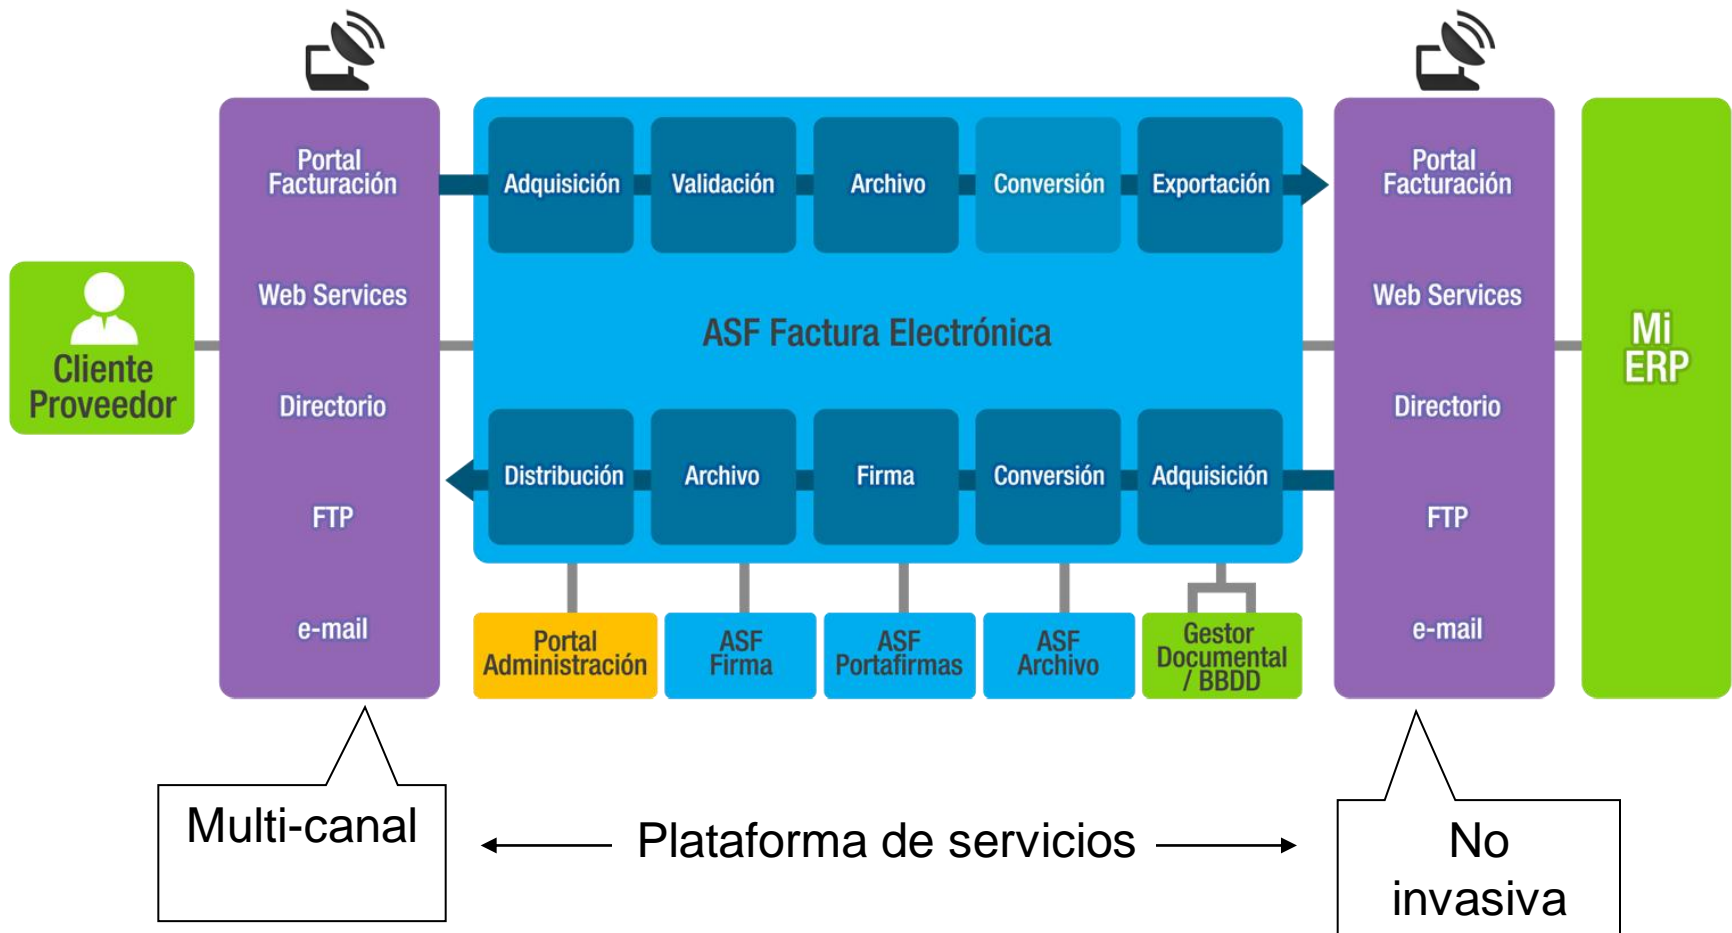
Cliente Proveedor

Portal Facturación

Web Services

Directorio

FTP

e-mail

Adquisición

Validación

Archivo

Conversión

Exportación

ASF Factura Electrónica

Distribución

Archivo

Firma

Conversión

Adquisición

Portal Administración

ASF Firma

ASF Portafirmas

ASF Archivo

Gestor Documental / BBDD

Portal Facturación

Web Services

Directorio

FTP

e-mail

Mi ERP

Multi-canal

Plataforma de servicios

No invasiva